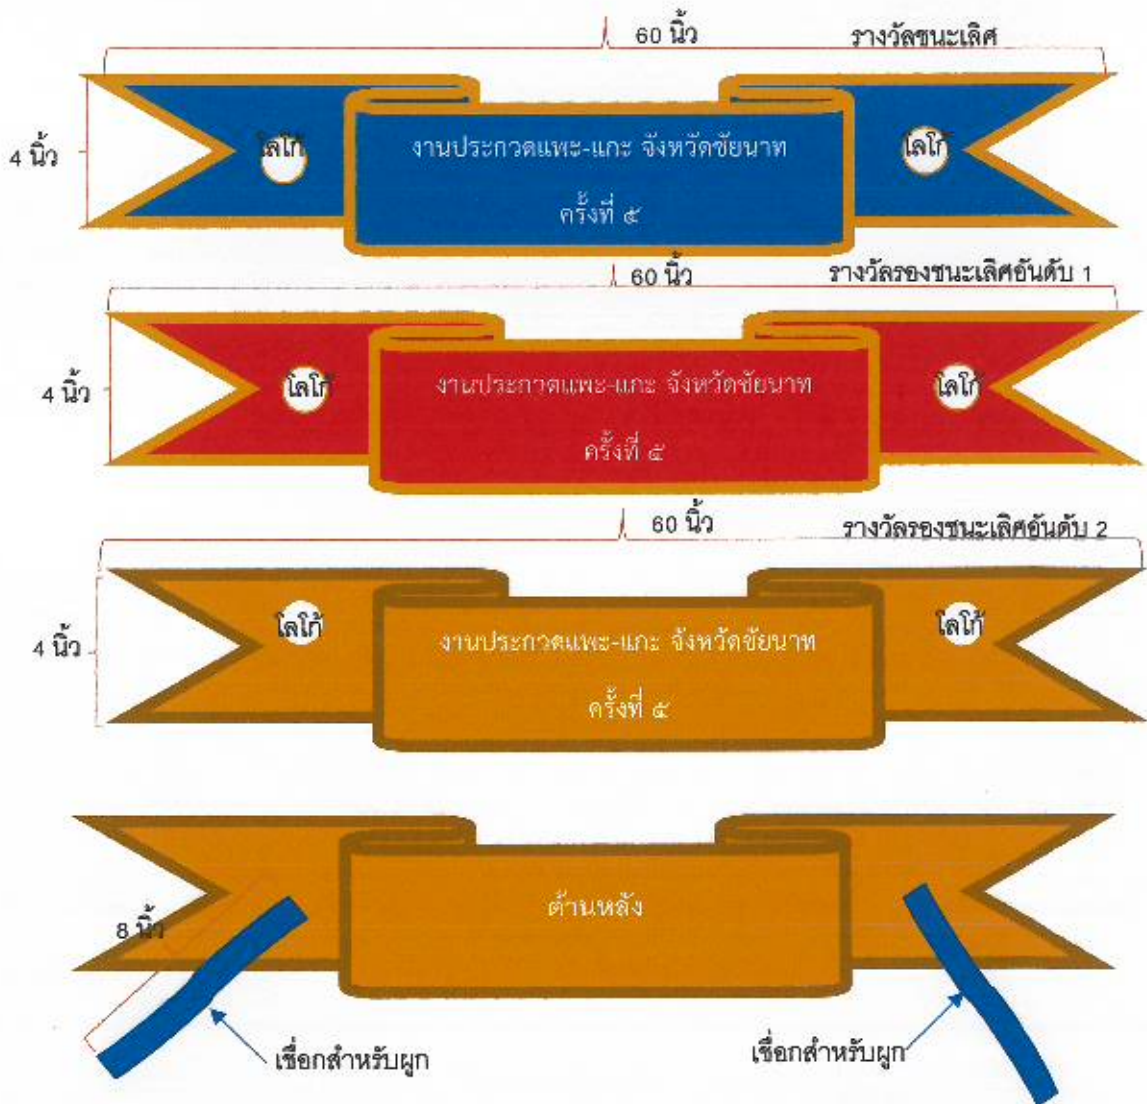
60 นิ้ว
รางวัลชนะเลิศ
4 นิ้ว
โลโก้
งานประกวดแพะ-แกะ จังหวัดชัยนาท
ครั้งที่ ๕
โลโก้

60 นิ้ว
รางวัลรองชนะเลิศอันดับ 1
4 นิ้ว
โลโก้
งานประกวดแพะ-แกะ จังหวัดชัยนาท
ครั้งที่ ๕
โลโก้

60 นิ้ว
รางวัลรองชนะเลิศอันดับ 2
4 นิ้ว
โลโก้
งานประกวดแพะ-แกะ จังหวัดชัยนาท
ครั้งที่ ๕
โลโก้

ด้านหลัง
8 นิ้ว
เชือกสำหรับผูก
เชือกสำหรับผูก